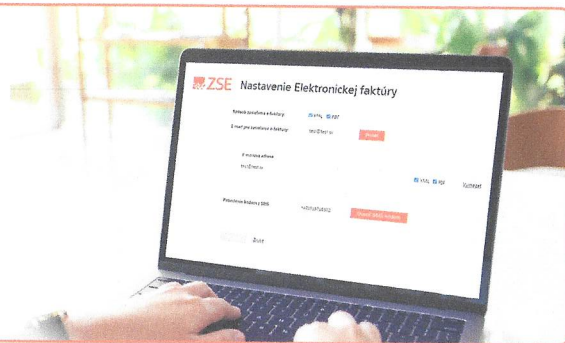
ZSE Nastavenie Elektronickej faktúry

Formát zasielania e-faktúry
XML PDF
E-mail pre zasielanie e-faktúry
test@test.sk
Pridať

E-mailová adresa
test@test.sk
XML PDF
Vymazať

Potvrdenie kódom z SMS
+421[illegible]
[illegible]

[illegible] Zrušiť